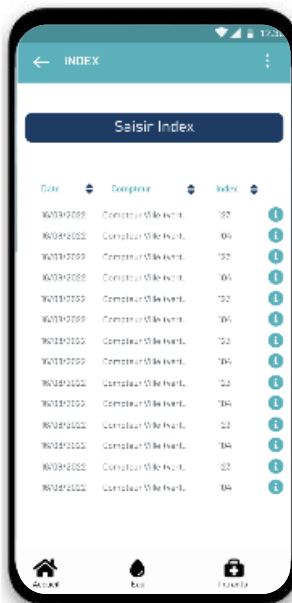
12:3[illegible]

INDEX

Saisir Index

| Date | Compteur | Index |
|---|---|---|
| 16/03/2022 | Compteur Ville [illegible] | 123 |
| 16/03/2022 | Compteur Ville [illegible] | 104 |
| 16/03/2022 | Compteur Ville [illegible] | 123 |
| 16/03/2022 | Compteur Ville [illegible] | 104 |
| 16/03/2022 | Compteur Ville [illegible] | 123 |
| 16/03/2022 | Compteur Ville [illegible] | 104 |
| 16/03/2022 | Compteur Ville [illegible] | 123 |
| 16/03/2022 | Compteur Ville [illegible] | 104 |
| 16/03/2022 | Compteur Ville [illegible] | 123 |
| 16/03/2022 | Compteur Ville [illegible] | 104 |
| 16/03/2022 | Compteur Ville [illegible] | 123 |
| 16/03/2022 | Compteur Ville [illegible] | 104 |
| 16/03/2022 | Compteur Ville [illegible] | 123 |
| 16/03/2022 | Compteur Ville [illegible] | 104 |

Accueil Eau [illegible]